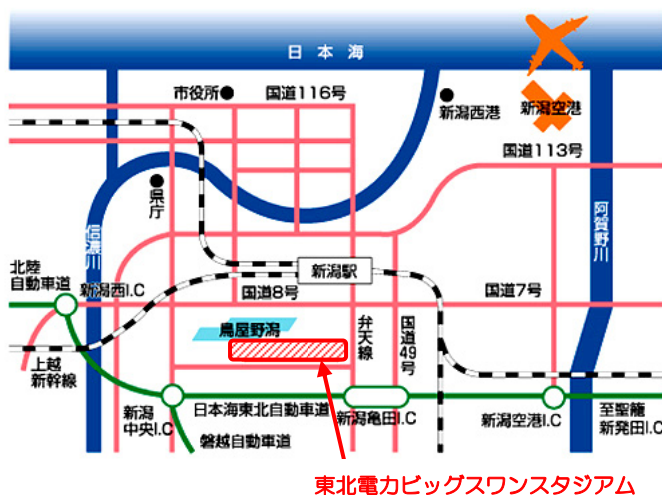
日本海
市役所
国道116号
新潟西港
新潟空港
国道113号
県庁
信濃川
阿賀野川
新潟駅
北陸自動車道
新潟西I.C
国道8号
国道7号
鳥屋野潟
弁天線
国道49号
上越新幹線
新潟中央I.C
日本海東北自動車道
新潟亀田I.C
新潟空港I.C
至聖籠新発田I.C
磐越自動車道
東北電力ビッグスワンスタジアム